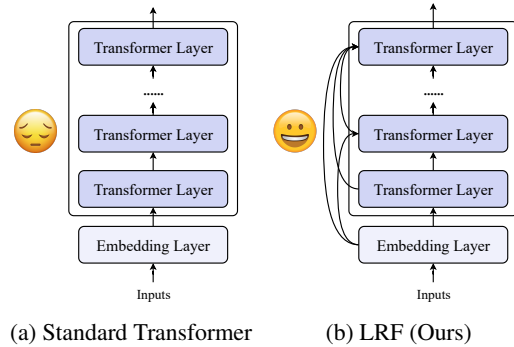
Transformer Layer

......

Transformer Layer

Transformer Layer

Embedding Layer

Inputs

(a) Standard Transformer

Transformer Layer

......

Transformer Layer

Transformer Layer

Embedding Layer

Inputs

(b) LRF (Ours)